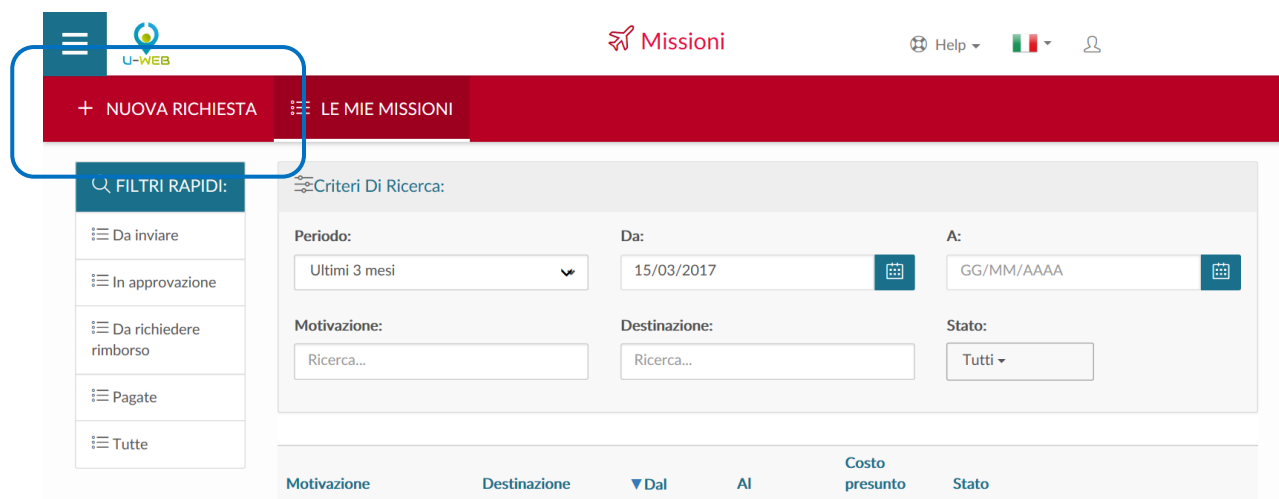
U-WEB

Missioni

Help

NUOVA RICHIESTA

LE MIE MISSIONI

FILTRI RAPIDI:

Da inviare

In approvazione

Da richiedere rimborso

Pagate

Tutte

Criteri Di Ricerca:

Periodo:

Ultimi 3 mesi

Da:

15/03/2017

A:

GG/MM/AAAA

Motivazione:

Ricerca...

Destinazione:

Ricerca...

Stato:

Tutti

| Motivazione | Destinazione | ▼Dal | Al | Costo presunto | Stato |
|---|---|---|---|---|---|